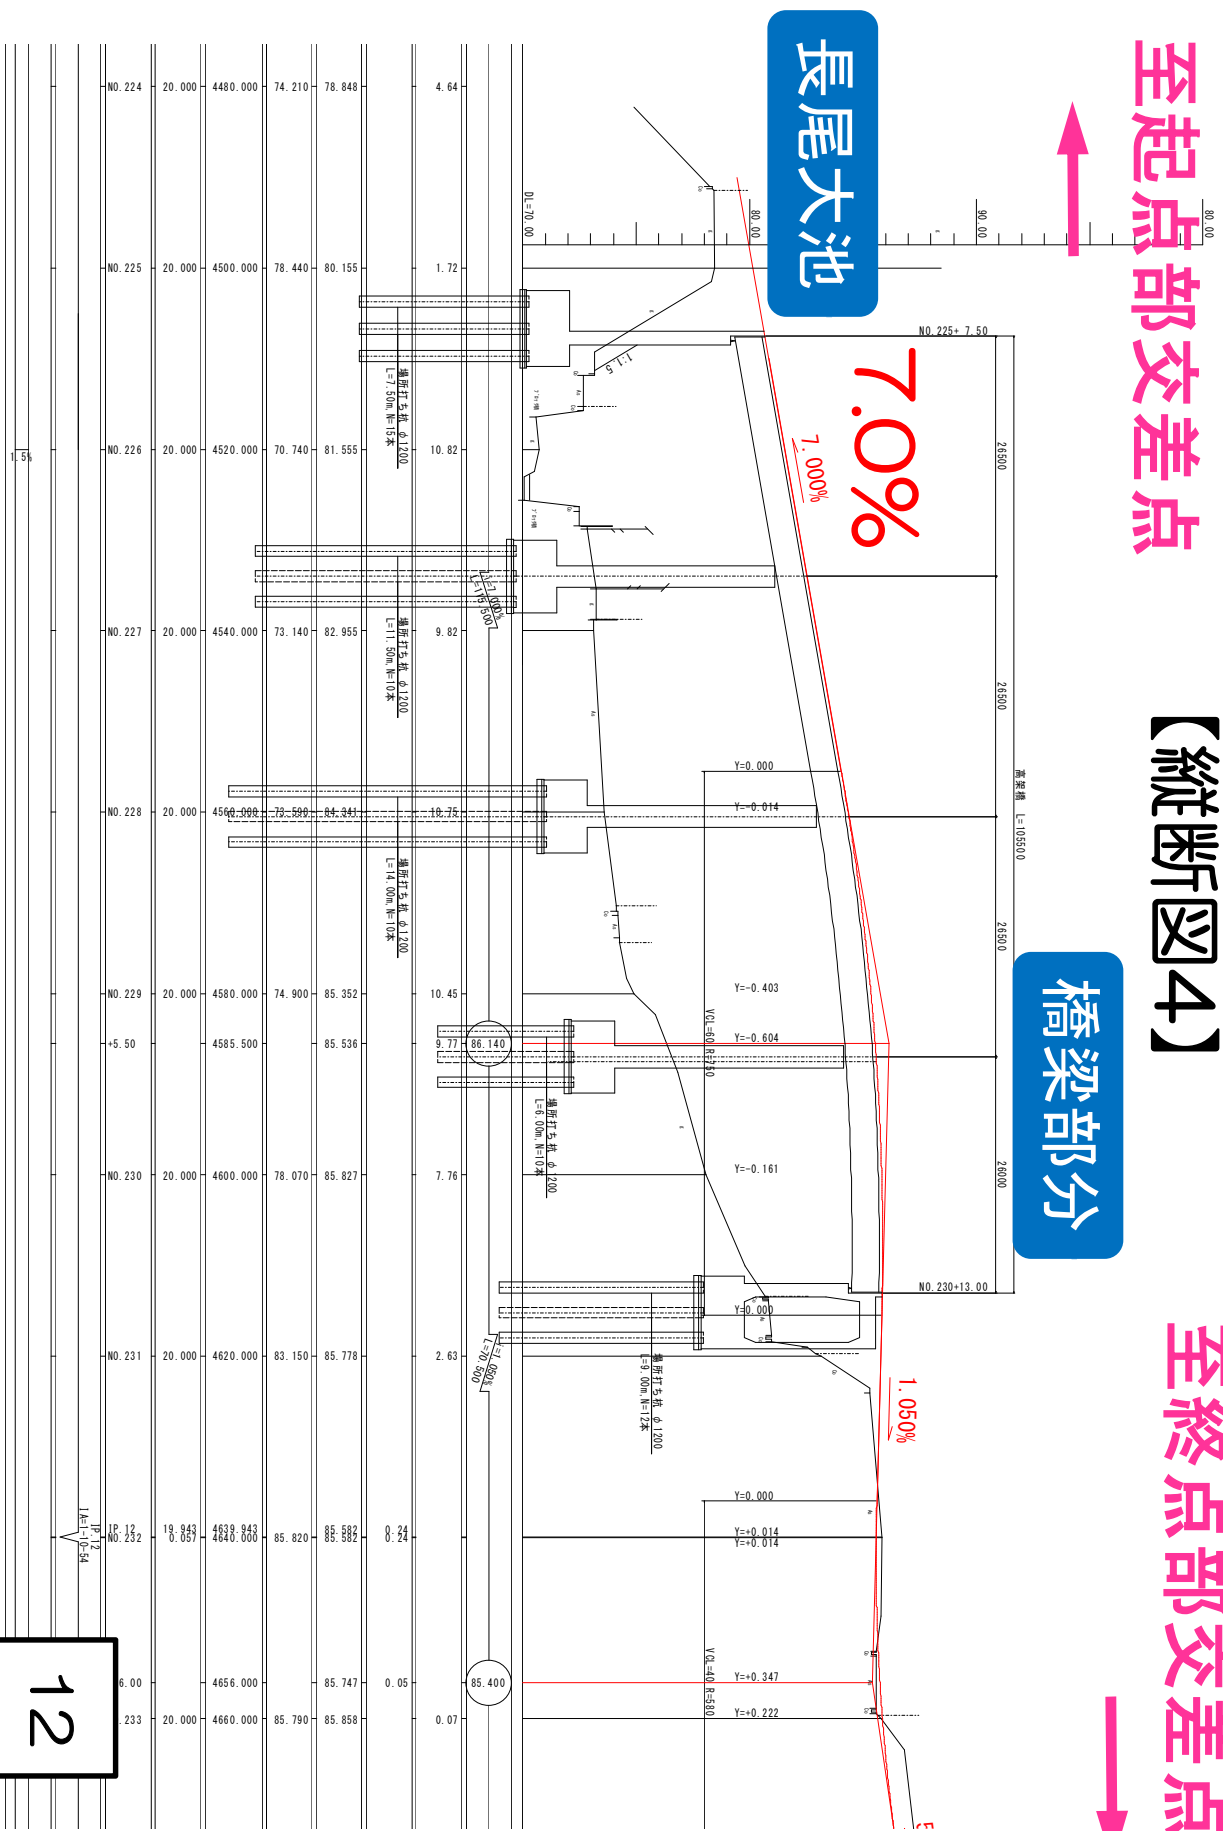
至起点部交差点

長尾大池

【縦断図4】

橋梁部分

至終点部交差点

7.0%

7.000%

1.050%

NO.225+ 7.50

NO.230+13.00

26500

26500

26500

26000

高架橋 L=105500

DL=70.00

80.00

90.00

80.00

1:1.5

場所打ち杭 φ1200 L=7.50m,N=15本

場所打ち杭 φ1200 L=11.50m,N=10本

場所打ち杭 φ1200 L=14.00m,N=10本

場所打ち杭 φ1200 L=6.00m,N=10本

場所打ち杭 φ1200 L=9.00m,N=12本

L=1.000% L=115500

L=1.050% L=70.500

Y=0.000

Y=-0.014

Y=-0.403

Y=-0.604

Y=-0.161

Y=0.000

Y=0.000

Y=+0.014

Y=+0.014

Y=+0.347

Y=+0.222

VCL=60 R=750

VCL=40 R=580

86.140

85.400

1.5%

IP.12

IA=1-10-54

| NO.224 | 20.000 | 4480.000 | 74.210 | 78.848 | 4.64 |
|---|---|---|---|---|---|
| NO.225 | 20.000 | 4500.000 | 78.440 | 80.155 | 1.72 |
| NO.226 | 20.000 | 4520.000 | 70.740 | 81.555 | 10.82 |
| NO.227 | 20.000 | 4540.000 | 73.140 | 82.955 | 9.82 |
| NO.228 | 20.000 | 4560.000 | 73.590 | 84.341 | 10.75 |
| NO.229 | 20.000 | 4580.000 | 74.900 | 85.352 | 10.45 |
| +5.50 | | 4585.500 | | 85.536 | 9.77 |
| NO.230 | 20.000 | 4600.000 | 78.070 | 85.827 | 7.76 |
| NO.231 | 20.000 | 4620.000 | 83.150 | 85.778 | 2.63 |
| IP.12 NO.232 | 19.943 0.057 | 4639.943 4640.000 | 85.820 | 85.582 85.582 | 0.24 0.24 |
| 6.00 | | 4656.000 | | 85.747 | 0.05 |
| .233 | 20.000 | 4660.000 | 85.790 | 85.858 | 0.07 |

12